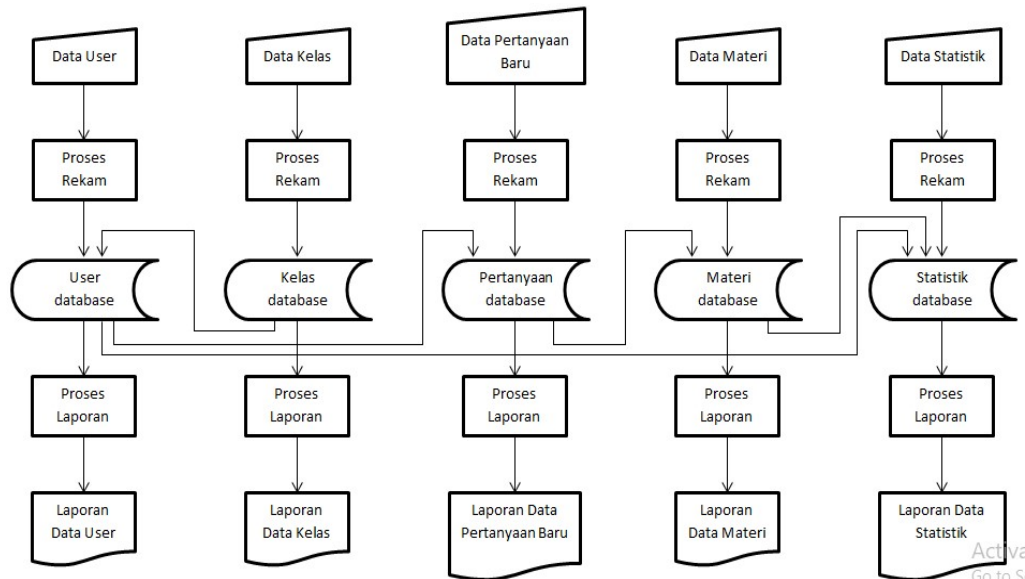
Data User

Data Kelas

Data Pertanyaan Baru

Data Materi

Data Statistik

Proses Rekam

Proses Rekam

Proses Rekam

Proses Rekam

Proses Rekam

User database

Kelas database

Pertanyaan database

Materi database

Statistik database

Proses Laporan

Proses Laporan

Proses Laporan

Proses Laporan

Proses Laporan

Laporan Data User

Laporan Data Kelas

Laporan Data Pertanyaan Baru

Laporan Data Materi

Laporan Data Statistik

Activa
Go to S